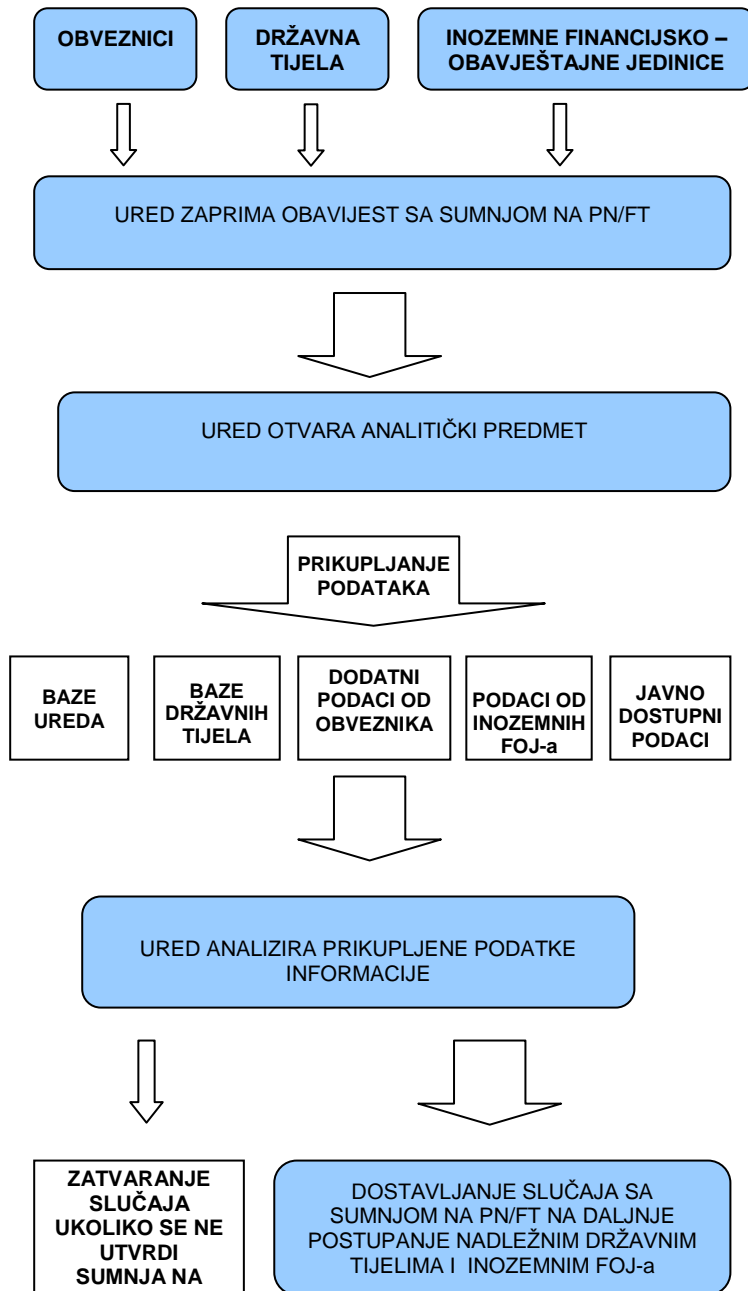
OBVEZNICI

DRŽAVNA TIJELA

INOZEMNE FINANCIJSKO – OBAVJEŠTAJNE JEDINICE

URED ZAPRIMA OBAVIJEST SA SUMNJOM NA PN/FT

URED OTVARA ANALITIČKI PREDMET

PRIKUPLJANJE PODATAKA

BAZE UREDA

BAZE DRŽAVNIH TIJELA

DODATNI PODACI OD OBVEZNIKA

PODACI OD INOZEMNIH FOJ-a

JAVNO DOSTUPNI PODACI

URED ANALIZIRA PRIKUPLJENE PODATKE INFORMACIJE

ZATVARANJE SLUČAJA UKOLIKO SE NE UTVRDI SUMNJA NA

DOSTAVLJANJE SLUČAJA SA SUMNJOM NA PN/FT NA DALJNJE POSTUPANJE NADLEŽNIM DRŽAVNIM TIJELIMA I INOZEMNIM FOJ-a